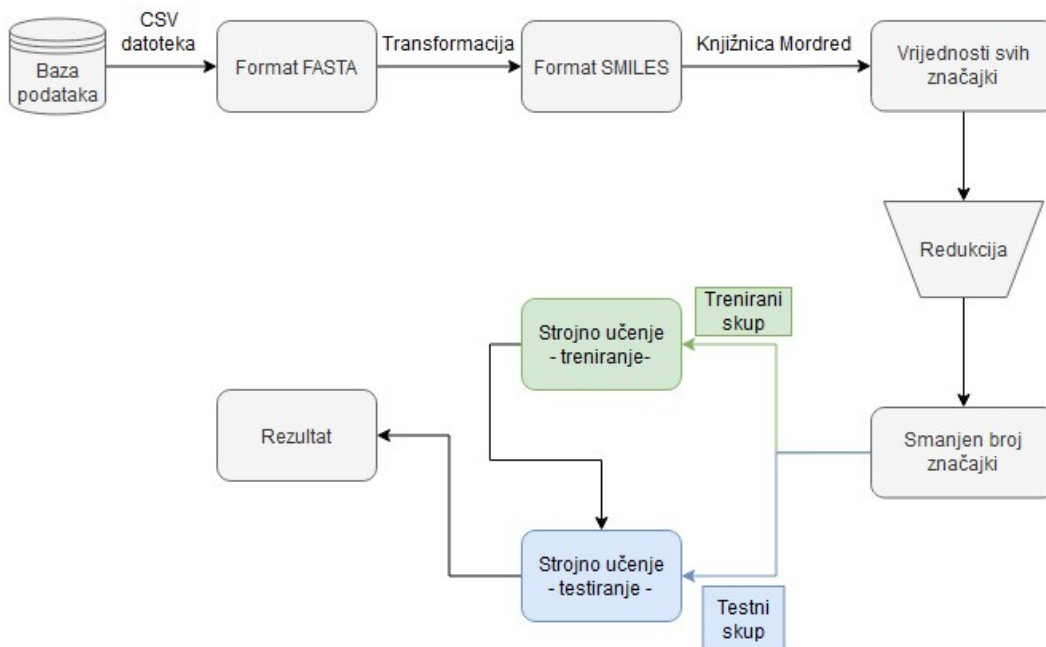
Baza podataka

CSV datoteka

Format FASTA

Transformacija

Format SMILES

Knjižnica Mordred

Vrijednosti svih značajki

Redukcija

Trenirani skup

Strojno učenje - treniranje-

Rezultat

Smanjen broj značajki

Strojno učenje - testiranje -

Testni skup